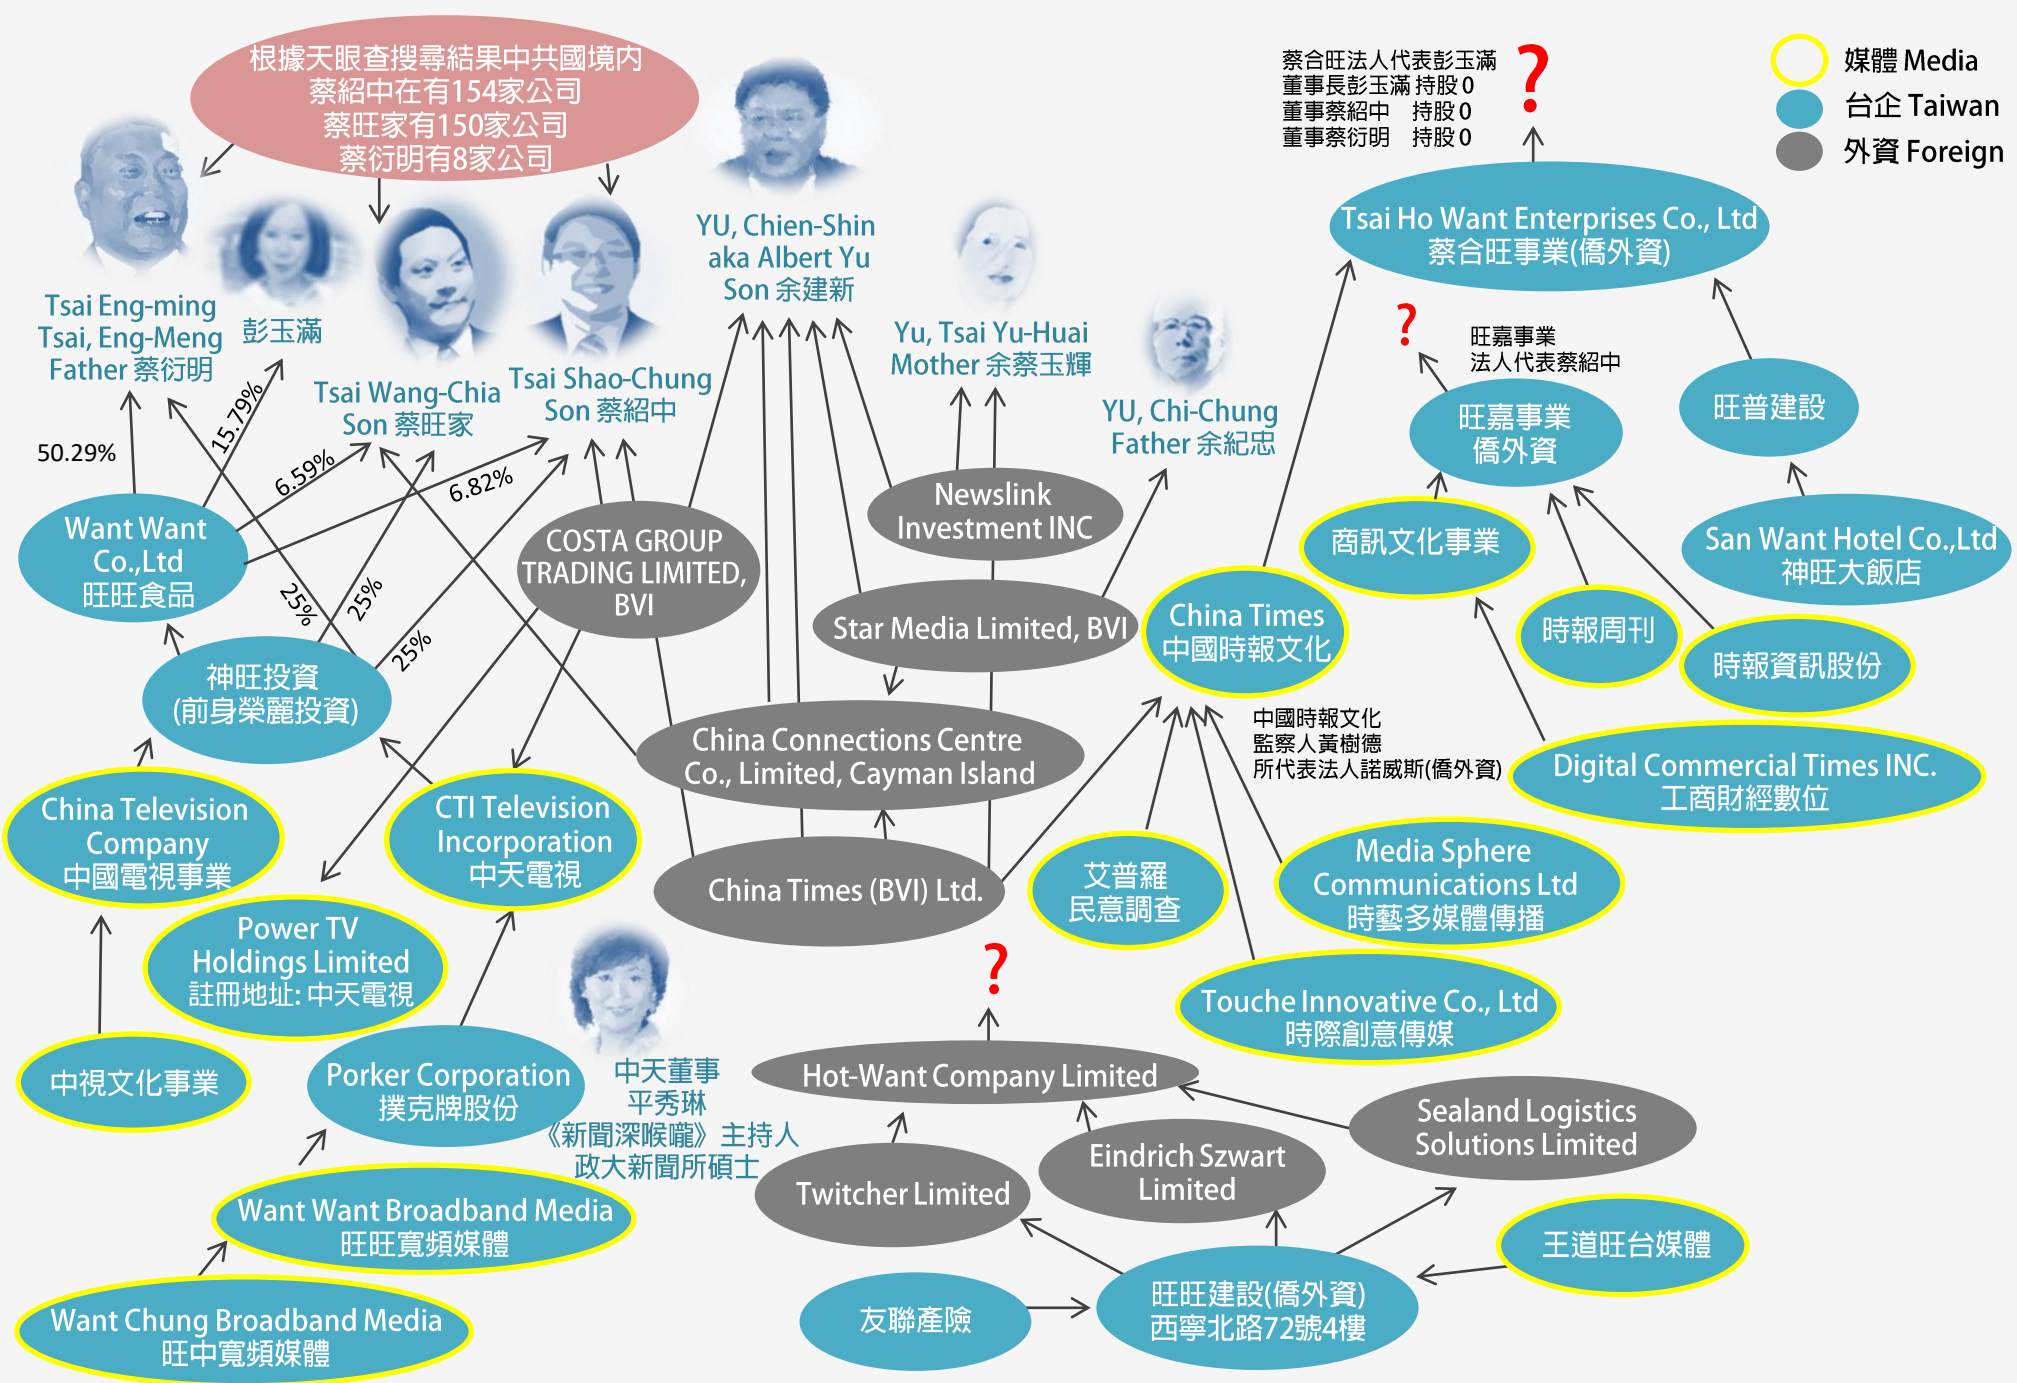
根據天眼查搜尋結果中共國境內
蔡紹中在有154家公司
蔡旺家有150家公司
蔡衍明有8家公司

蔡合旺法人代表彭玉滿
董事長彭玉滿 持股 0
董事蔡紹中 持股 0
董事蔡衍明 持股 0

?

媒體 Media
台企 Taiwan
外資 Foreign

Tsai Eng-ming
Tsai, Eng-Meng
Father 蔡衍明

彭玉滿

Tsai Wang-Chia
Son 蔡旺家

Tsai Shao-Chung
Son 蔡紹中

YU, Chien-Shin
aka Albert Yu
Son 余建新

Yu, Tsai Yu-Huai
Mother 余蔡玉輝

YU, Chi-Chung
Father 余紀忠

Tsai Ho Want Enterprises Co., Ltd
蔡合旺事業(僑外資)

?
旺嘉事業
法人代表蔡紹中

旺嘉事業
僑外資

旺普建設

San Want Hotel Co.,Ltd
神旺大飯店

50.29%
15.79%
6.59%
6.82%
25%
25%
25%

Want Want
Co.,Ltd
旺旺食品

COSTA GROUP
TRADING LIMITED,
BVI

Newslink
Investment INC

Star Media Limited, BVI

China Times
中國時報文化

商訊文化事業

時報周刊

時報資訊股份

神旺投資
(前身榮麗投資)

China Connections Centre
Co., Limited, Cayman Island

中國時報文化
監察人黃樹德
所代表法人諾威斯(僑外資)

Digital Commercial Times INC.
工商財經數位

China Television
Company
中國電視事業

CTI Television
Incorporation
中天電視

China Times (BVI) Ltd.

艾普羅
民意調查

Media Sphere
Communications Ltd
時藝多媒體傳播

Power TV
Holdings Limited
註冊地址: 中天電視

?

Touche Innovative Co., Ltd
時際創意傳媒

中視文化事業

Porker Corporation
撲克牌股份

中天董事
平秀琳
《新聞深喉嚨》主持人
政大新聞所碩士

Hot-Want Company Limited

Sealand Logistics
Solutions Limited

Twitcher Limited

Eindrich Szwart
Limited

Want Want Broadband Media
旺旺寬頻媒體

王道旺台媒體

Want Chung Broadband Media
旺中寬頻媒體

友聯產險

旺旺建設(僑外資)
西寧北路72號4樓